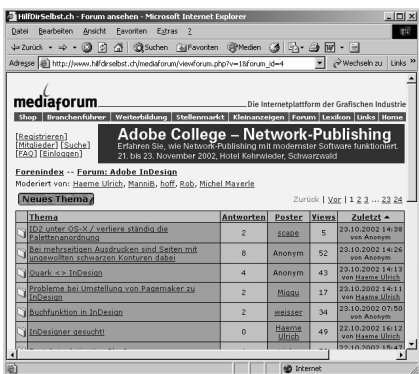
HilfDirSelbst.ch - Forum ansehen - Microsoft Internet Explorer

Datei Bearbeiten Ansicht Favoriten Extras ?

Zurück Suchen Favoriten Medien

Adresse http://www.hilfdirselbst.ch/mediaforum/viewforum.php?v=1&forum_id=4 Wechseln zu Links

mediaforum Die Internetplattform der Grafischen Industrie

Shop | Branchenführer | Weiterbildung | Stellenmarkt | Kleinanzeigen | Forum | Lexikon | Links | Home

[Registrieren] [Mitglieder] [Suche] [FAQ] [Einloggen]

Adobe College – Network-Publishing
Erfahren Sie, wie Network-Publishing mit modernster Software funktioniert.
21. bis 23. November 2002, Hotel Kehrwieder, Schwarzwald

Forenindex -- Forum: Adobe InDesign
Moderiert von: Haeme Ulrich, ManniB, hoff, Rob, Michel Mayerle

Neues Thema

Zurück | Vor | 1 2 3 ... 23 24

| Thema | Antworten | Poster | Views | Zuletzt |
|---|---|---|---|---|
| ID2 unter OS-X / verliere ständig die Palettenanordnung | 2 | scape | 5 | 23.10.2002 14:38 von Anonym |
| Bei mehrseitigen Ausdrucken sind Seiten mit ungewollten schwarzen Konturen dabei | 8 | Anonym | 52 | 23.10.2002 14:26 von Anonym |
| Quark <> InDesign | 4 | Anonym | 43 | 23.10.2002 14:13 von Haeme Ulrich |
| Probleme bei Umstellung von Pagemaker zu InDesign | 2 | Miggu | 17 | 23.10.2002 14:11 von Haeme Ulrich |
| Buchfunktion in InDesign | 2 | weisser | 34 | 23.10.2002 07:50 von Anonym |
| InDesigner gesucht! | 0 | Haeme Ulrich | 49 | 22.10.2002 16:12 von Haeme Ulrich |

Internet